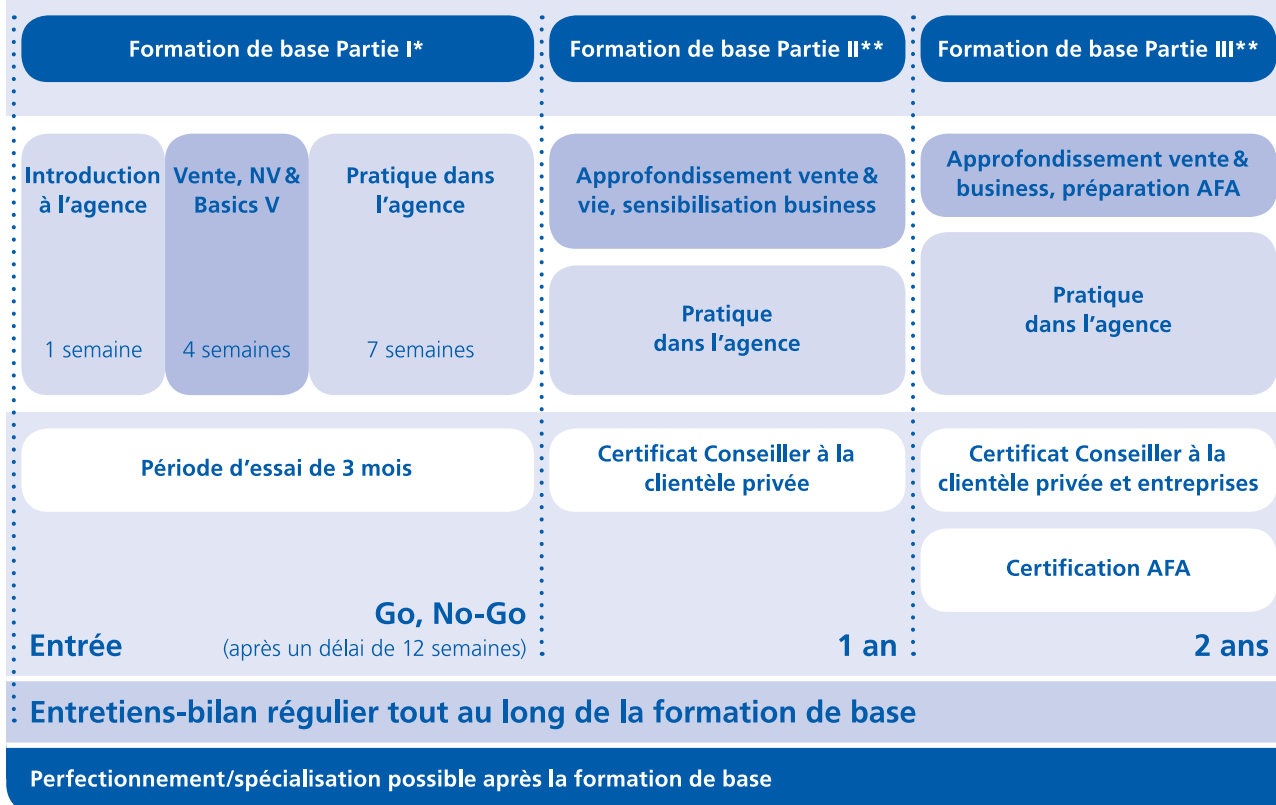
Formation de base Partie I*

Formation de base Partie II**

Formation de base Partie III**

Introduction à l'agence

1 semaine

Vente, NV & Basics V

4 semaines

Pratique dans l'agence

7 semaines

Approfondissement vente & vie, sensibilisation business

Pratique dans l'agence

Approfondissement vente & business, préparation AFA

Pratique dans l'agence

Période d'essai de 3 mois

Certificat Conseiller à la clientèle privée

Certificat Conseiller à la clientèle privée et entreprises

Certification AFA

Go, No-Go
(après un délai de 12 semaines)

Entrée

1 an

2 ans

Entretiens-bilan régulier tout au long de la formation de base

Perfectionnement/spécialisation possible après la formation de base